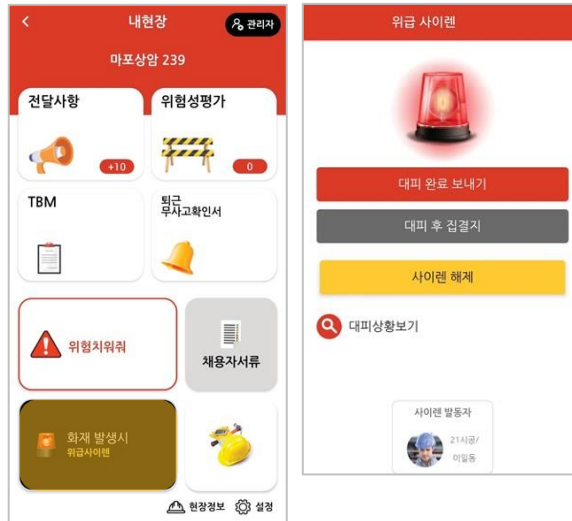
<
내현장
관리자
마포상암 239

전달사항
+10

위험성평가
0

TBM

퇴근
무사고확인서

위험치워줘

채용자서류

화재 발생시
위급사이렌

현장정보
설정

위급 사이렌

대피 완료 보내기

대피 후 집결지

사이렌 해제

대피상황보기

사이렌 발동자
21시공/
이일동